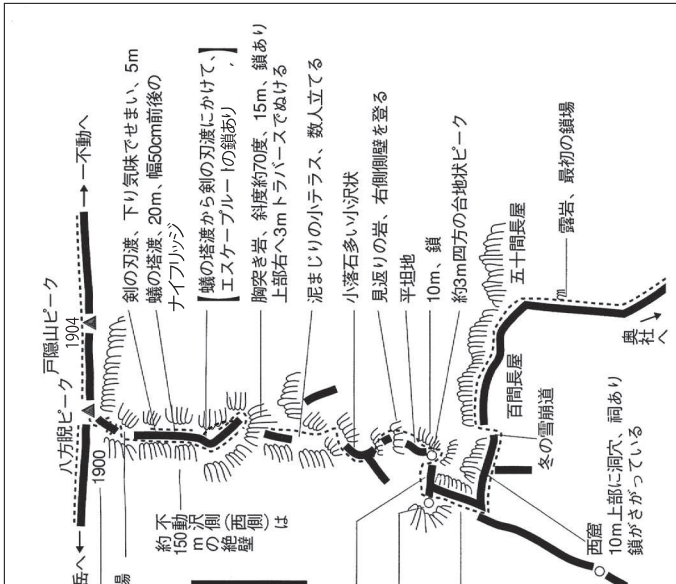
八方睨ピーク
1900
戸隠山ピーク
1904
→不動へ
←岳へ
剣の刃渡、下り気味でせまい、5m
蟻の塔渡、20m、幅50cm前後のナイフリッジ
【蟻の塔渡から剣の刃渡にかけて、エスケープルートの鎖あり】
胸突き岩、斜度約70度、15m、鎖あり上部右へ3mトラバースでぬける
泥まじりの小テラス、数人立てる
小落石多い小沢状
見返りの岩、右側側壁を登る
平坦地
10m、鎖
約3m四方の台地状ピーク
五十間長屋
露岩、最初の鎖場
奥社へ
百間長屋
冬の雪崩道
西窟
10m上部に洞穴、祠あり鎖がさがっている
不動沢側(西側)は約150mの絶壁